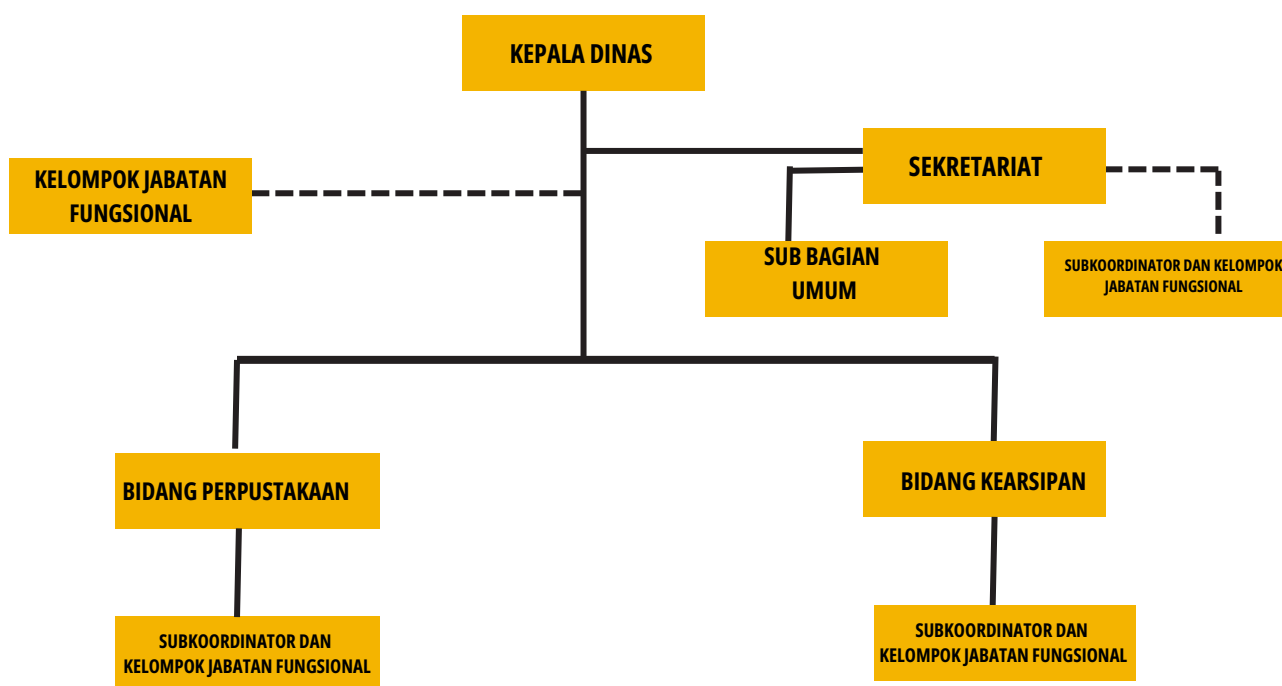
KEPALA DINAS

KELOMPOK JABATAN FUNGSIONAL

SEKRETARIAT

SUB BAGIAN UMUM

SUBKOORDINATOR DAN KELOMPOK JABATAN FUNGSIONAL

BIDANG PERPUSTAKAAN

BIDANG KEARSIPAN

SUBKOORDINATOR DAN KELOMPOK JABATAN FUNGSIONAL

SUBKOORDINATOR DAN KELOMPOK JABATAN FUNGSIONAL